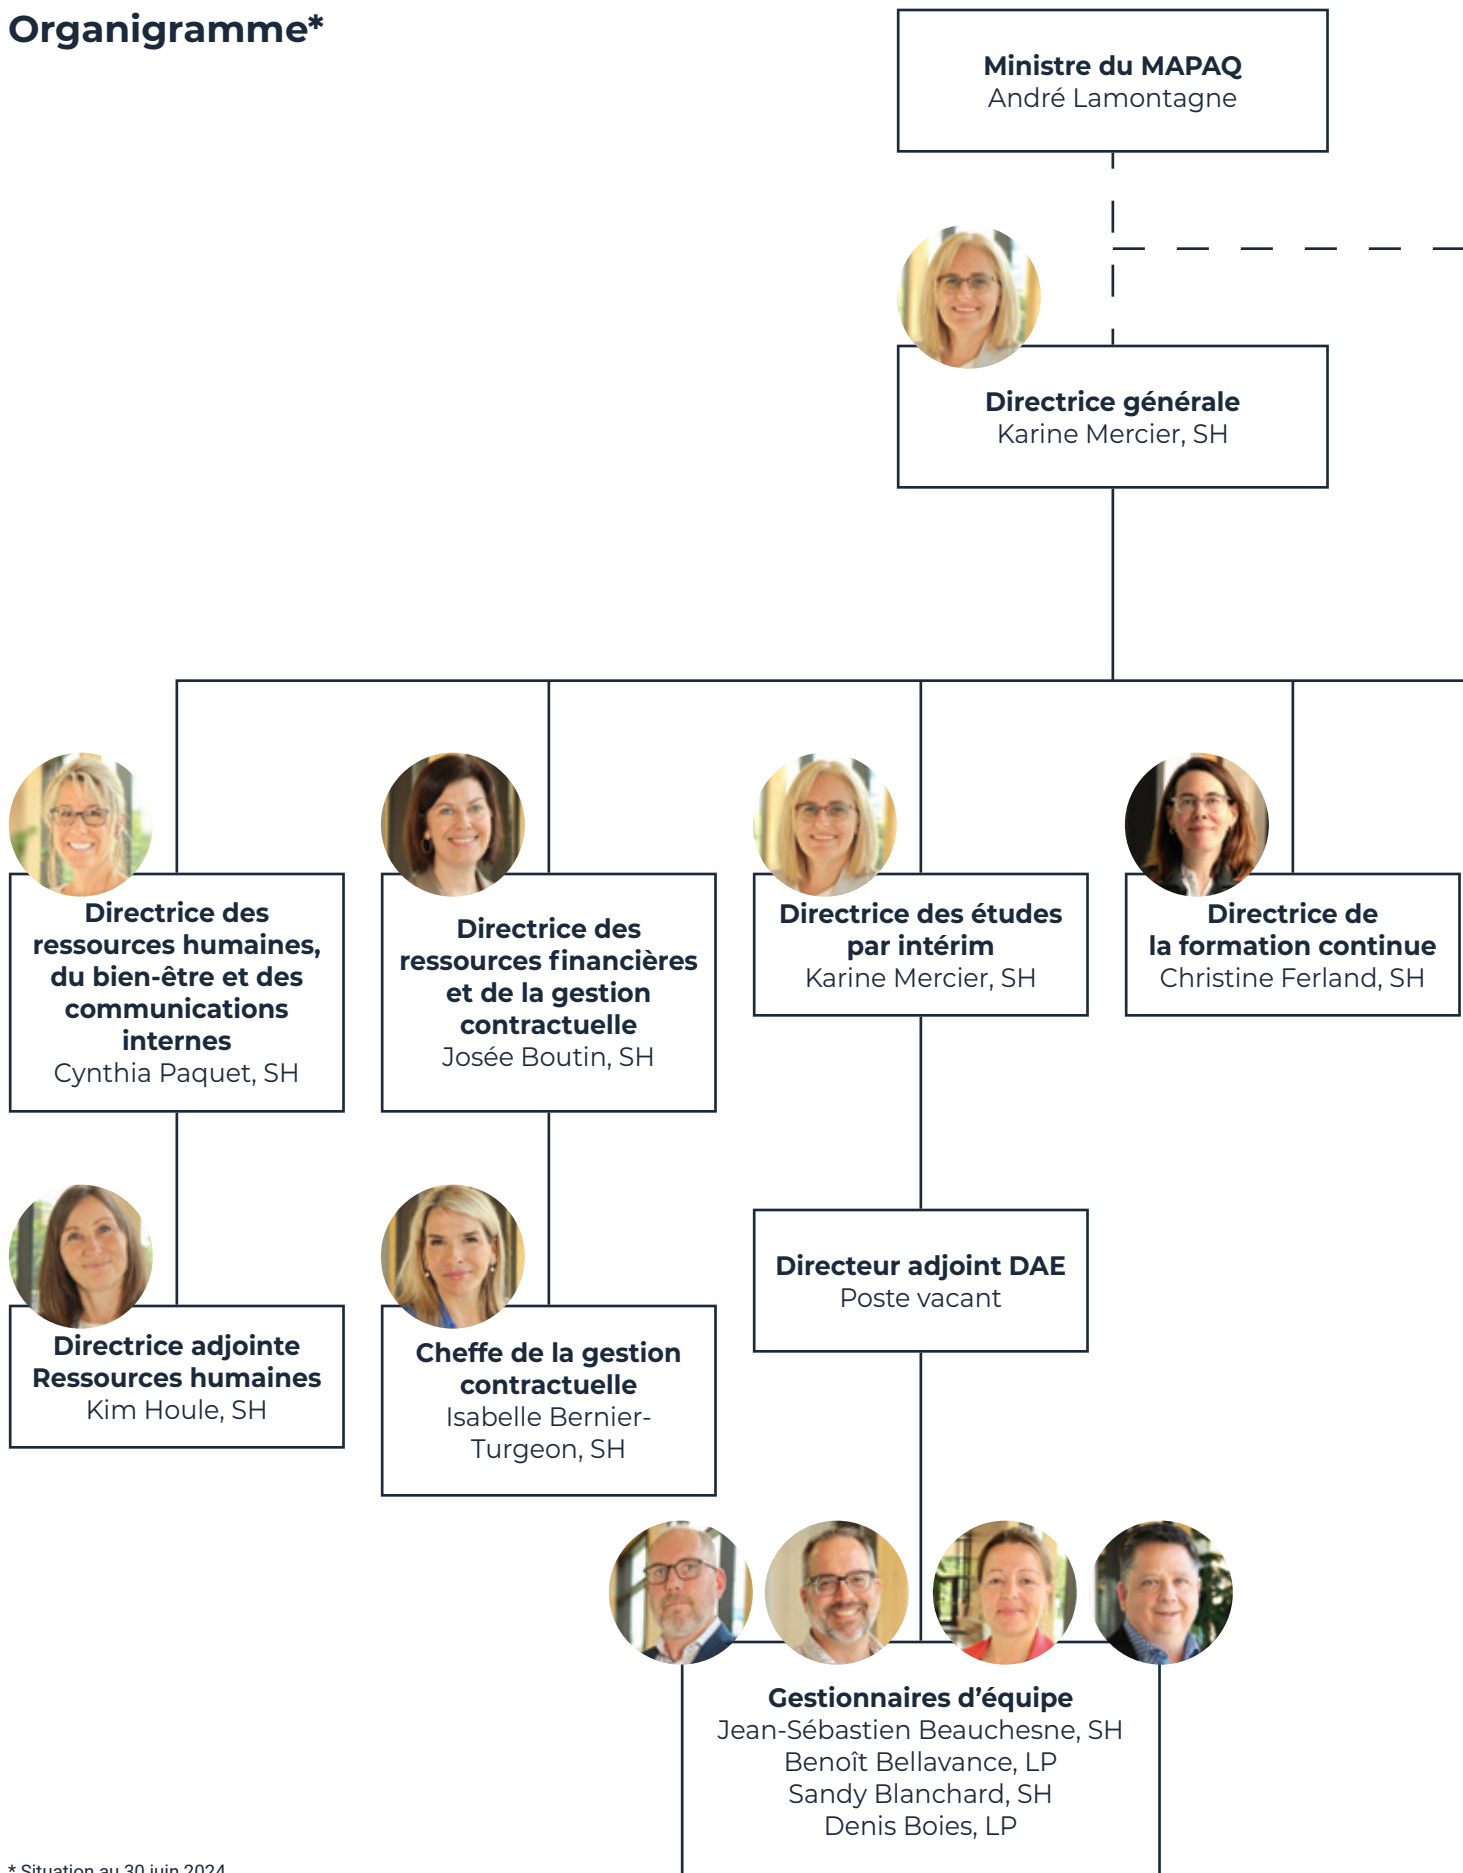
Organigramme*

Ministre du MAPAQ
André Lamontagne

Directrice générale
Karine Mercier, SH

Directrice des ressources humaines, du bien-être et des communications internes
Cynthia Paquet, SH

Directrice des ressources financières et de la gestion contractuelle
Josée Boutin, SH

Directrice des études par intérim
Karine Mercier, SH

Directrice de la formation continue
Christine Ferland, SH

Directrice adjointe Ressources humaines
Kim Houle, SH

Cheffe de la gestion contractuelle
Isabelle Bernier-Turgeon, SH

Directeur adjoint DAE
Poste vacant

Gestionnaires d'équipe
Jean-Sébastien Beauchesne, SH
Benoît Bellavance, LP
Sandy Blanchard, SH
Denis Boies, LP

* Situation au 30 juin 2024